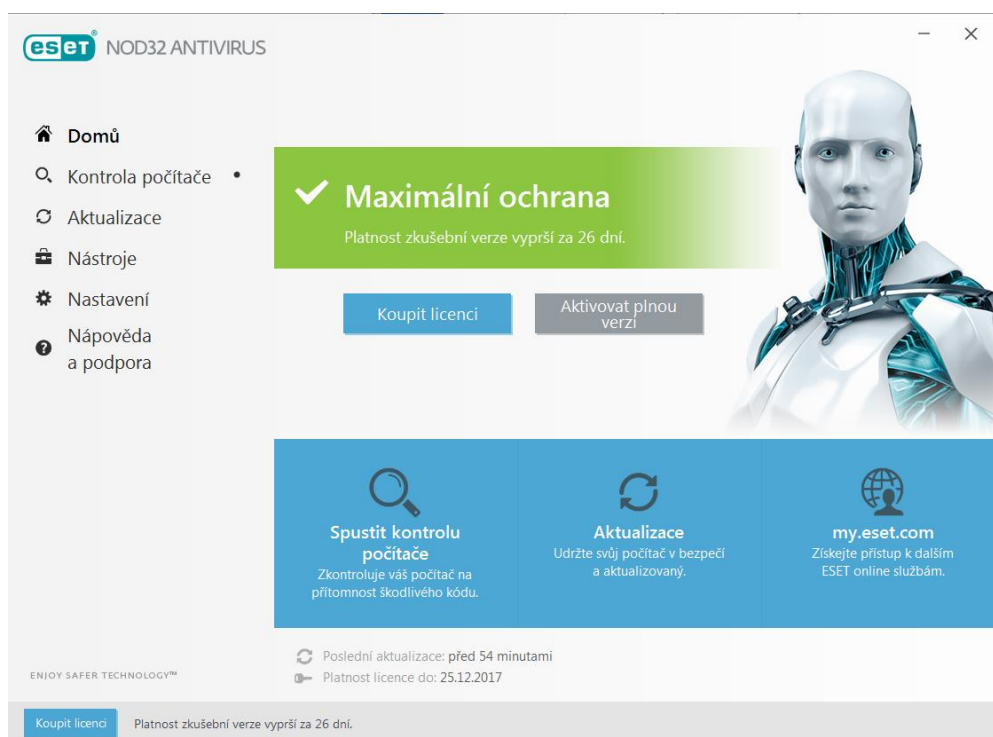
eset NOD32 ANTIVIRUS

Domů
Kontrola počítače •
Aktualizace
Nástroje
Nastavení
Nápověda a podpora

Maximální ochrana
Platnost zkušební verze vyprší za 26 dní.

Koupit licenci
Aktivovat plnou verzi

Spustit kontrolu počítače
Zkontroluje váš počítač na přítomnost škodlivého kódu.

Aktualizace
Udržte svůj počítač v bezpečí a aktualizovaný.

my.eset.com
Získejte přístup k dalším ESET online službám.

ENJOY SAFER TECHNOLOGY™

Poslední aktualizace: před 54 minutami
Platnost licence do: 25.12.2017

Koupit licenci
Platnost zkušební verze vyprší za 26 dní.